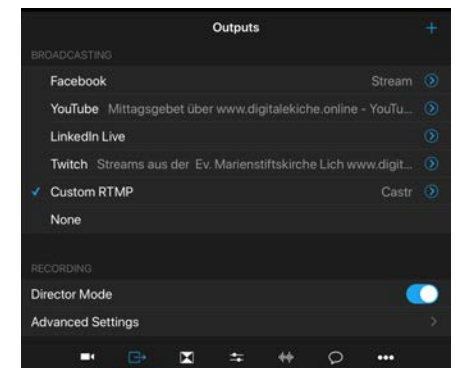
Outputs
+

BROADCASTING
Facebook Stream
YouTube Mittagsgebet über www.digitalekiche.online - YouTu...
LinkedIn Live
Twitch Streams aus der Ev. Marienstiftskirche Lich www.digit...
✓ Custom RTMP Castr
None

RECORDING
Director Mode
Advanced Settings